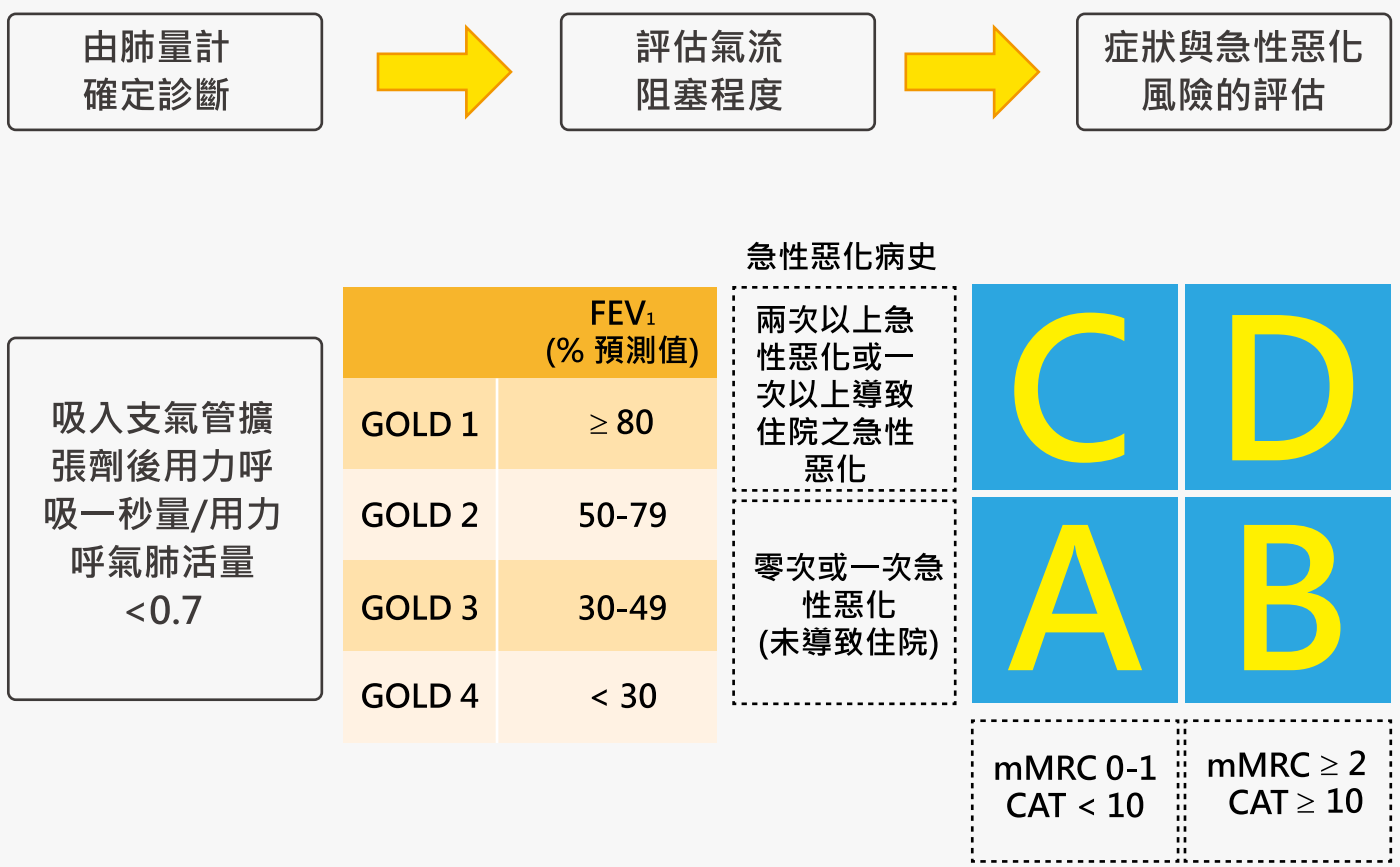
由肺量計確定診斷

評估氣流阻塞程度

症狀與急性惡化風險的評估

吸入支氣管擴張劑後用力呼吸一秒量/用力呼氣肺活量 <0.7

| | $FEV_1$ (% 預測值) |
|---|---|
| GOLD 1 | ≥ 80 |
| GOLD 2 | 50-79 |
| GOLD 3 | 30-49 |
| GOLD 4 | < 30 |

急性惡化病史

兩次以上急性惡化或一次以上導致住院之急性惡化

零次或一次急性惡化 (未導致住院)

C D
A B

mMRC 0-1 CAT < 10

mMRC ≥ 2 CAT ≥ 10